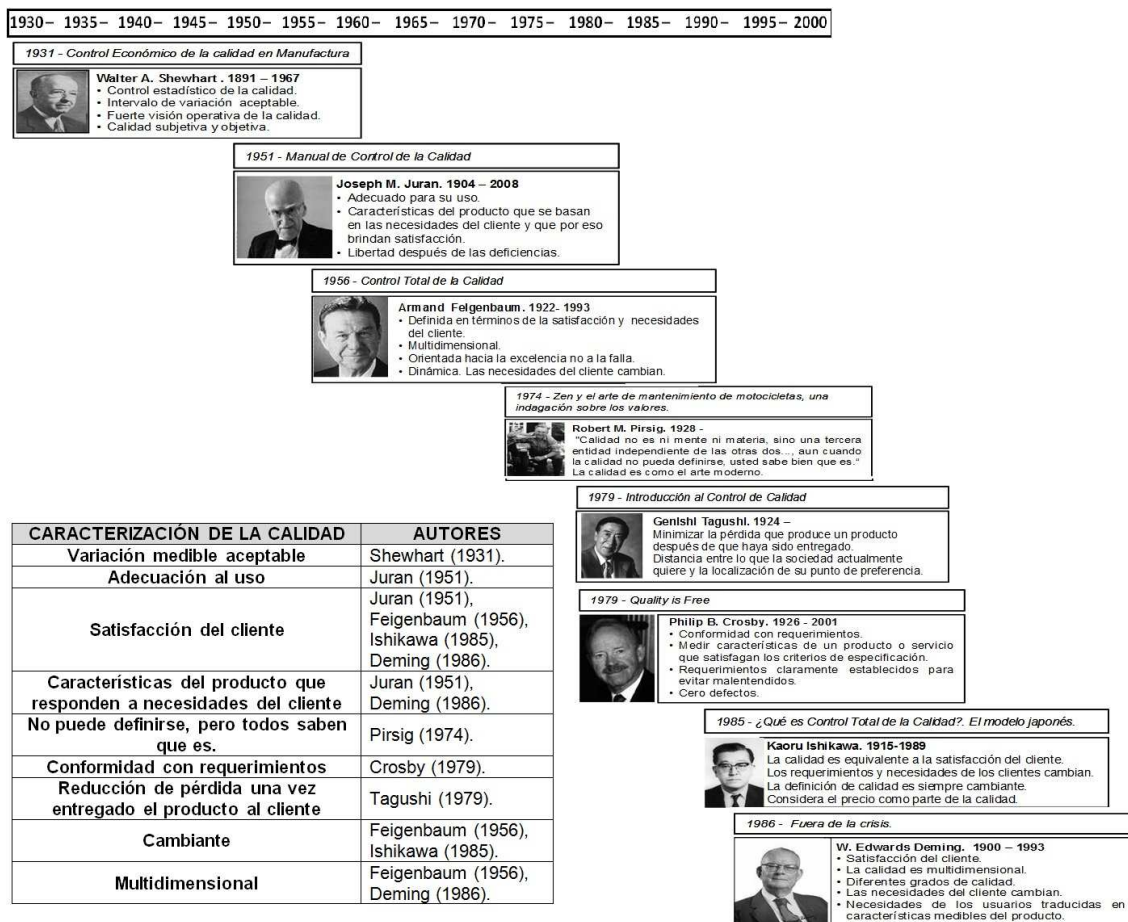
1930– 1935– 1940– 1945– 1950– 1955– 1960– 1965– 1970– 1975– 1980– 1985– 1990– 1995– 2000

1931 - Control Económico de la calidad en Manufactura

Walter A. Shewhart . 1891 – 1967
• Control estadístico de la calidad.
• Intervalo de variación aceptable.
• Fuerte visión operativa de la calidad.
• Calidad subjetiva y objetiva.

1951 - Manual de Control de la Calidad

Joseph M. Juran. 1904 – 2008
• Adecuado para su uso.
• Características del producto que se basan en las necesidades del cliente y que por eso brindan satisfacción.
• Libertad después de las deficiencias.

1956 - Control Total de la Calidad

Armand Felgenbaum. 1922- 1993
• Definida en términos de la satisfacción y necesidades del cliente.
• Multidimensional.
• Orientada hacia la excelencia no a la falla.
• Dinámica. Las necesidades del cliente cambian.

1974 - Zen y el arte de mantenimiento de motocicletas, una indagación sobre los valores.

Robert M. Pirsig. 1928 -
"Calidad no es ni mente ni materia, sino una tercera entidad independiente de las otras dos..., aun cuando la calidad no pueda definirse, usted sabe bien que es."
La calidad es como el arte moderno.

1979 - Introducción al Control de Calidad

Genlshl Tagushl. 1924 –
Minimizar la pérdida que produce un producto después de que haya sido entregado.
Distancia entre lo que la sociedad actualmente quiere y la localización de su punto de preferencia.

1979 - Quality is Free

Philip B. Crosby. 1926 - 2001
• Conformidad con requerimientos.
• Medir características de un producto o servicio que satisfagan los criterios de especificación.
• Requerimientos claramente establecidos para evitar malentendidos.
• Cero defectos.

1985 - ¿Qué es Control Total de la Calidad?. El modelo japonés.

Kaoru Ishikawa. 1915-1989
La calidad es equivalente a la satisfacción del cliente.
Los requerimientos y necesidades de los clientes cambian.
La definición de calidad es siempre cambiante.
Considera el precio como parte de la calidad.

1986 - Fuera de la crisis.

W. Edwards Deming. 1900 – 1993
• Satisfacción del cliente.
• La calidad es multidimensional.
• Diferentes grados de calidad.
• Las necesidades del cliente cambian.
• Necesidades de los usuarios traducidas en características medibles del producto.

| CARACTERIZACIÓN DE LA CALIDAD | AUTORES |
|---|---|
| Variación medible aceptable | Shewhart (1931). |
| Adecuación al uso | Juran (1951). |
| Satisfacción del cliente | Juran (1951), Feigenbaum (1956), Ishikawa (1985), Deming (1986). |
| Características del producto que responden a necesidades del cliente | Juran (1951), Deming (1986). |
| No puede definirse, pero todos saben que es. | Pirsig (1974). |
| Conformidad con requerimientos | Crosby (1979). |
| Reducción de pérdida una vez entregado el producto al cliente | Tagushi (1979). |
| Cambiante | Feigenbaum (1956), Ishikawa (1985). |
| Multidimensional | Feigenbaum (1956), Deming (1986). |